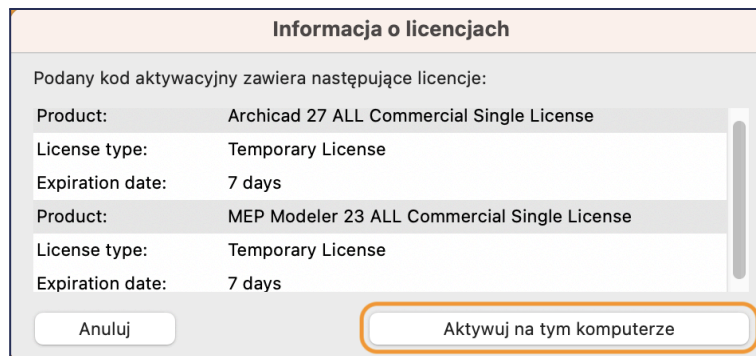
Informacja o licencjach

Podany kod aktywacyjny zawiera następujące licencje:

| | |
|---|---|
| Product: | Archicad 27 ALL Commercial Single License |
| License type: | Temporary License |
| Expiration date: | 7 days |
| Product: | MEP Modeler 23 ALL Commercial Single License |
| License type: | Temporary License |
| Expiration date: | 7 days |

Anuluj

Aktywuj na tym komputerze